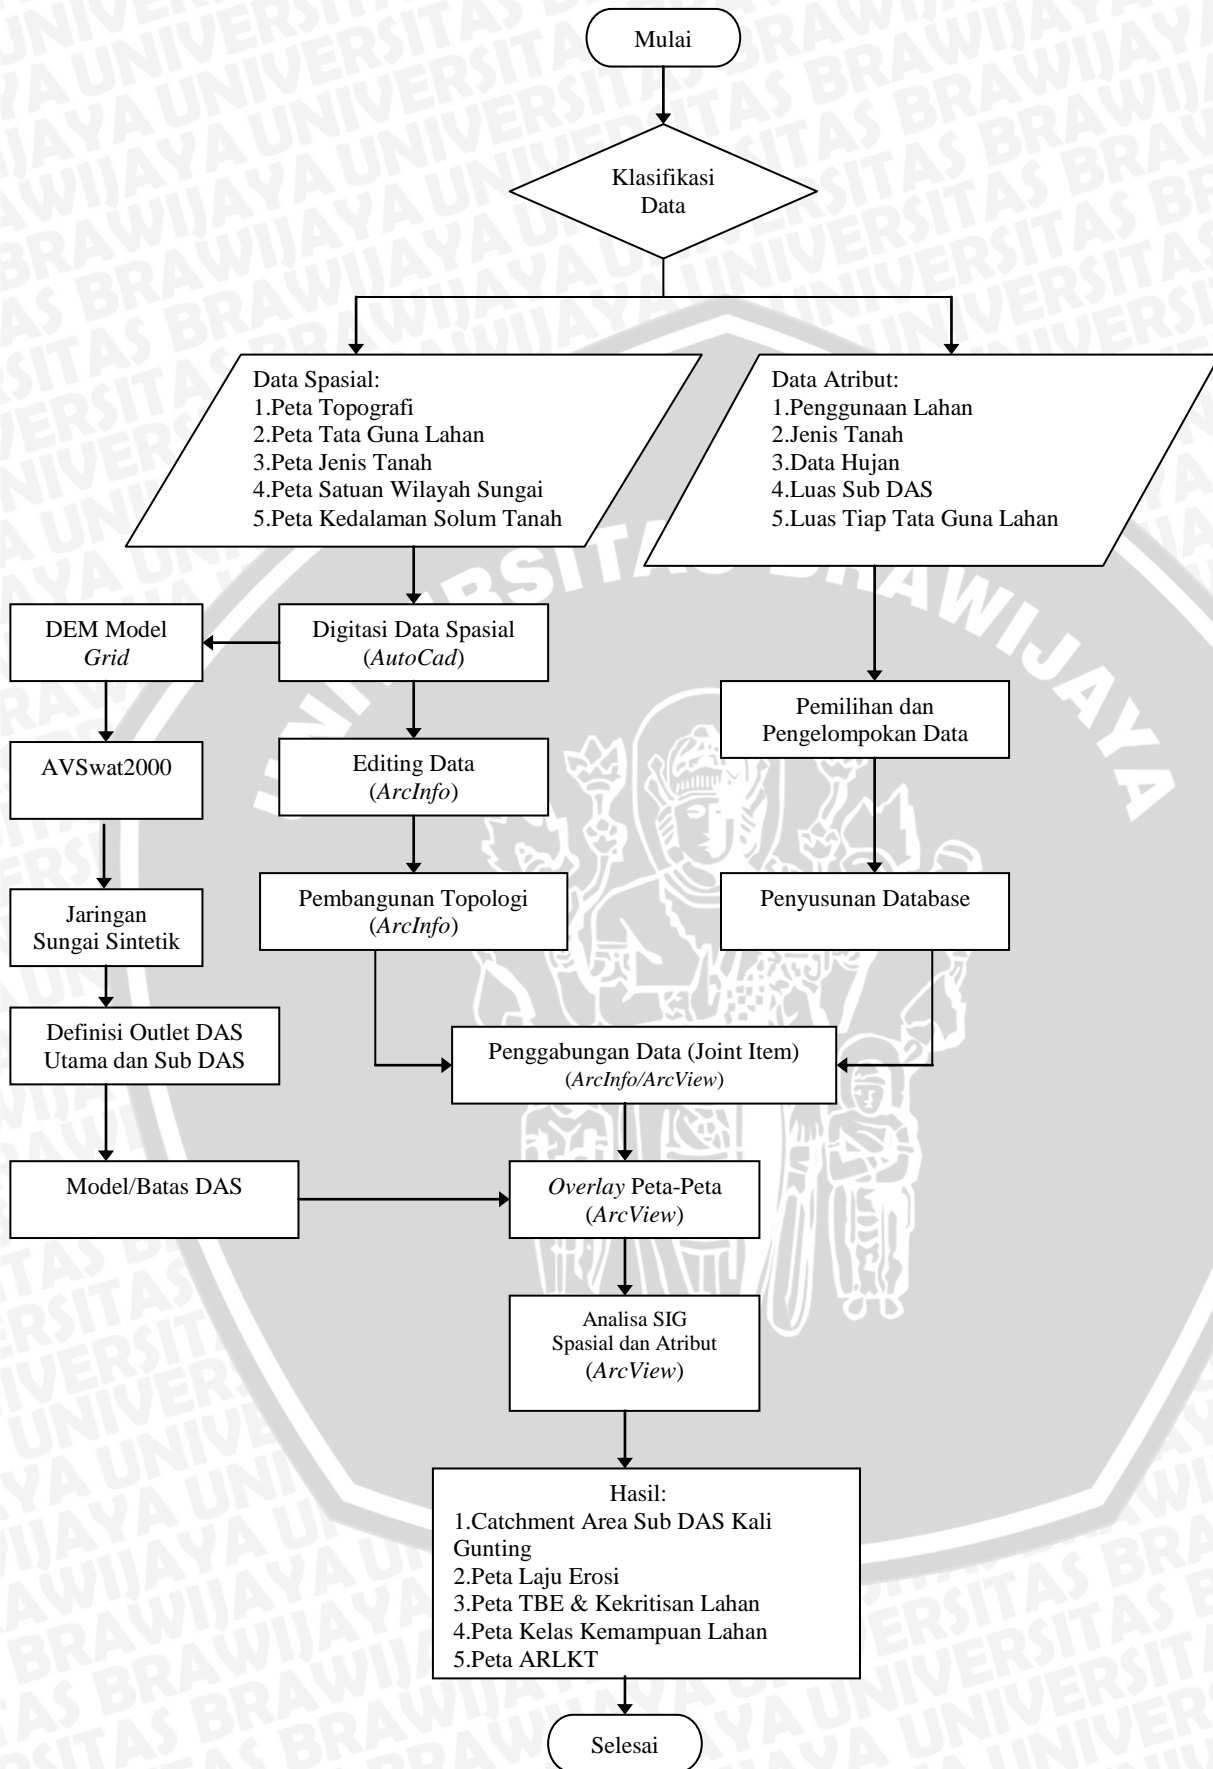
Mulai

Klasifikasi Data

Data Spasial:
1.Peta Topografi
2.Peta Tata Guna Lahan
3.Peta Jenis Tanah
4.Peta Satuan Wilayah Sungai
5.Peta Kedalaman Solum Tanah

Data Atribut:
1.Penggunaan Lahan
2.Jenis Tanah
3.Data Hujan
4.Luas Sub DAS
5.Luas Tiap Tata Guna Lahan

DEM Model *Grid*

Digitasi Data Spasial (*AutoCad*)

AVSwat2000

Editing Data (*ArcInfo*)

Pemilihan dan Pengelompokan Data

Jaringan Sungai Sintetik

Pembangunan Topologi (*ArcInfo*)

Penyusunan Database

Definisi Outlet DAS Utama dan Sub DAS

Penggabungan Data (Joint Item) (*ArcInfo/ArcView*)

Model/Batas DAS

*Overlay* Peta-Peta (*ArcView*)

Analisa SIG Spasial dan Atribut (*ArcView*)

Hasil:
1.Catchment Area Sub DAS Kali Gunting
2.Peta Laju Erosi
3.Peta TBE & Kekritisan Lahan
4.Peta Kelas Kemampuan Lahan
5.Peta ARLKT

Selesai

UNIVERSITAS BRAWIJAYA